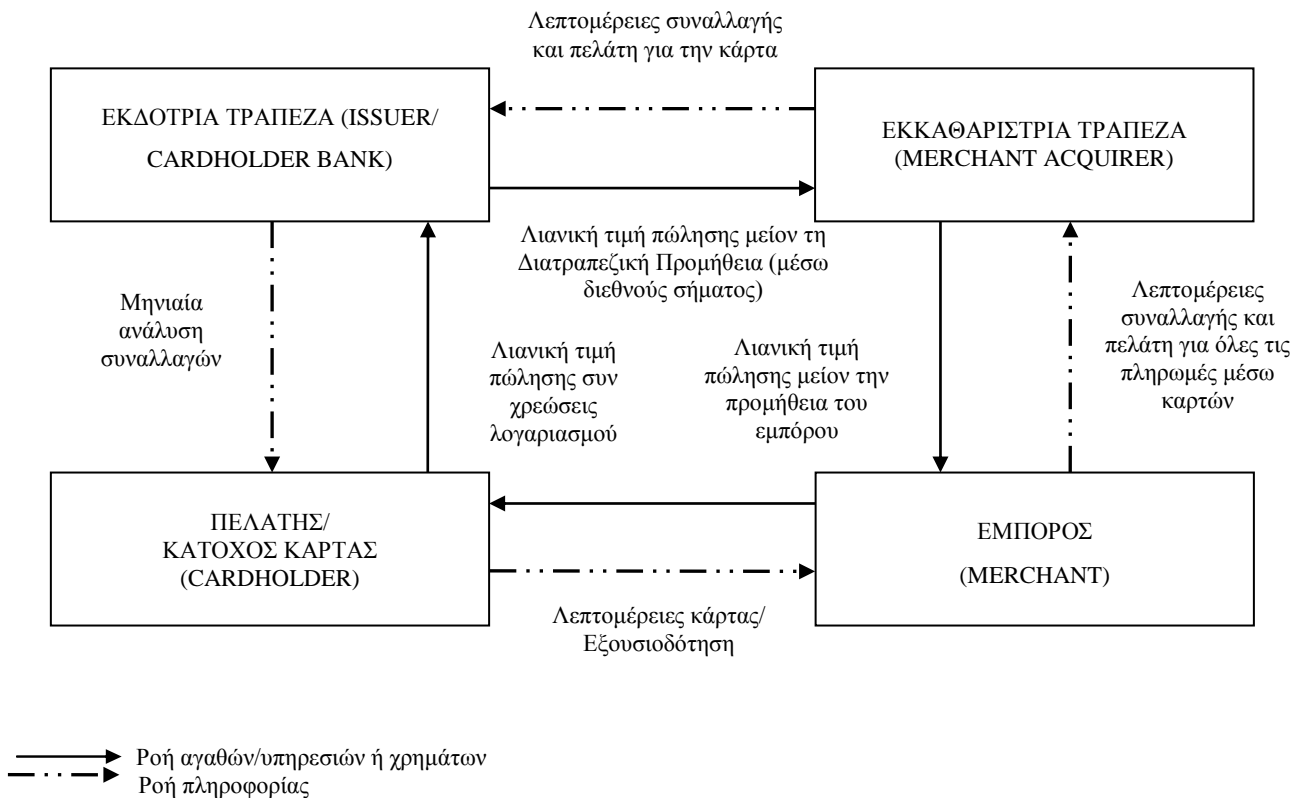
Λεπτομέρειες συναλλαγής και πελάτη για την κάρτα

ΕΚΔΟΤΡΙΑ ΤΡΑΠΕΖΑ (ISSUER/ CARDHOLDER BANK)

ΕΚΚΑΘΑΡΙΣΤΡΙΑ ΤΡΑΠΕΖΑ (MERCHANT ACQUIRER)

Λιανική τιμή πώλησης μείον τη Διατραπεζική Προμήθεια (μέσω διεθνούς σήματος)

Μηνιαία ανάλυση συναλλαγών

Λιανική τιμή πώλησης συν χρεώσεις λογαριασμού

Λιανική τιμή πώλησης μείον την προμήθεια του εμπόρου

Λεπτομέρειες συναλλαγής και πελάτη για όλες τις πληρωμές μέσω καρτών

ΠΕΛΑΤΗΣ/ ΚΑΤΟΧΟΣ ΚΑΡΤΑΣ (CARDHOLDER)

ΕΜΠΟΡΟΣ (MERCHANT)

Λεπτομέρειες κάρτας/ Εξουσιοδότηση

Ροή αγαθών/υπηρεσιών ή χρημάτων
Ροή πληροφορίας